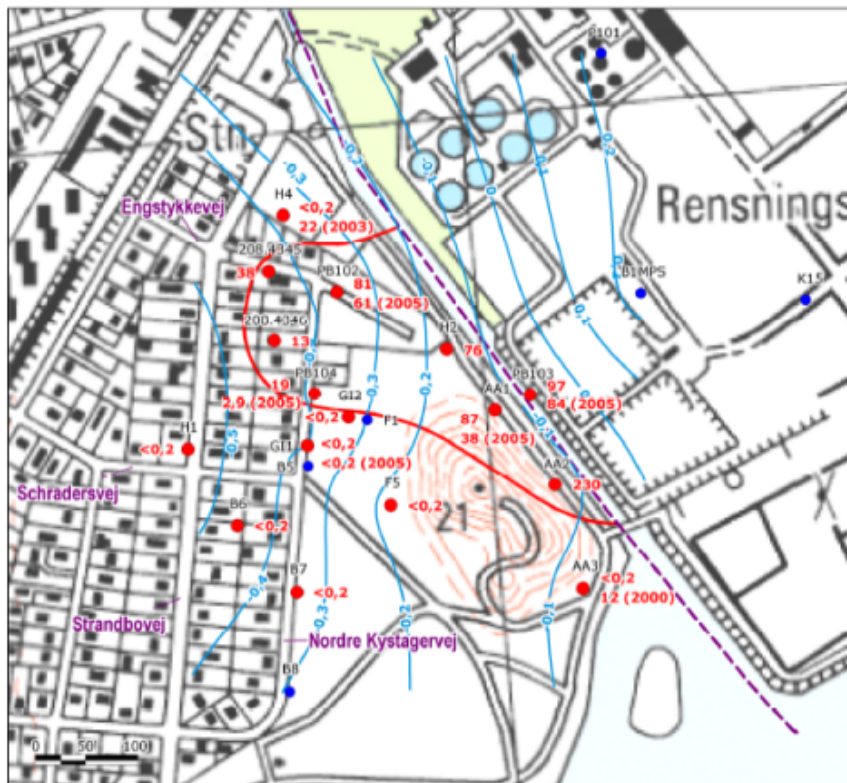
B101
Sti
Rensnings
Engstykkevej
H4
<0,2
22 (2003)
208.4345
38
PB102
81
61 (2005)
200.4046
13
H2
76
LB1MPS
K15
PB104
19
2,9 (2005)
GI2
<0,2
F1
AA1
87
38 (2005)
PB103
97
84 (2005)
H1
<0,2
GI1
<0,2
B5
<0,2 (2005)
AA2
230
Schradersvej
F5
<0,2
21
B6
<0,2
B7
<0,2
AA3
<0,2
12 (2000)
Strandbovej
Nordre Kystagervej
B8
-0,3
0,3
-0,4
0
0,2
0,1
-0,3
0,3
0,3
0,3
-0,4
-0,3
0,2
0,1
0,1
0
0,1
0,2
0
50
100